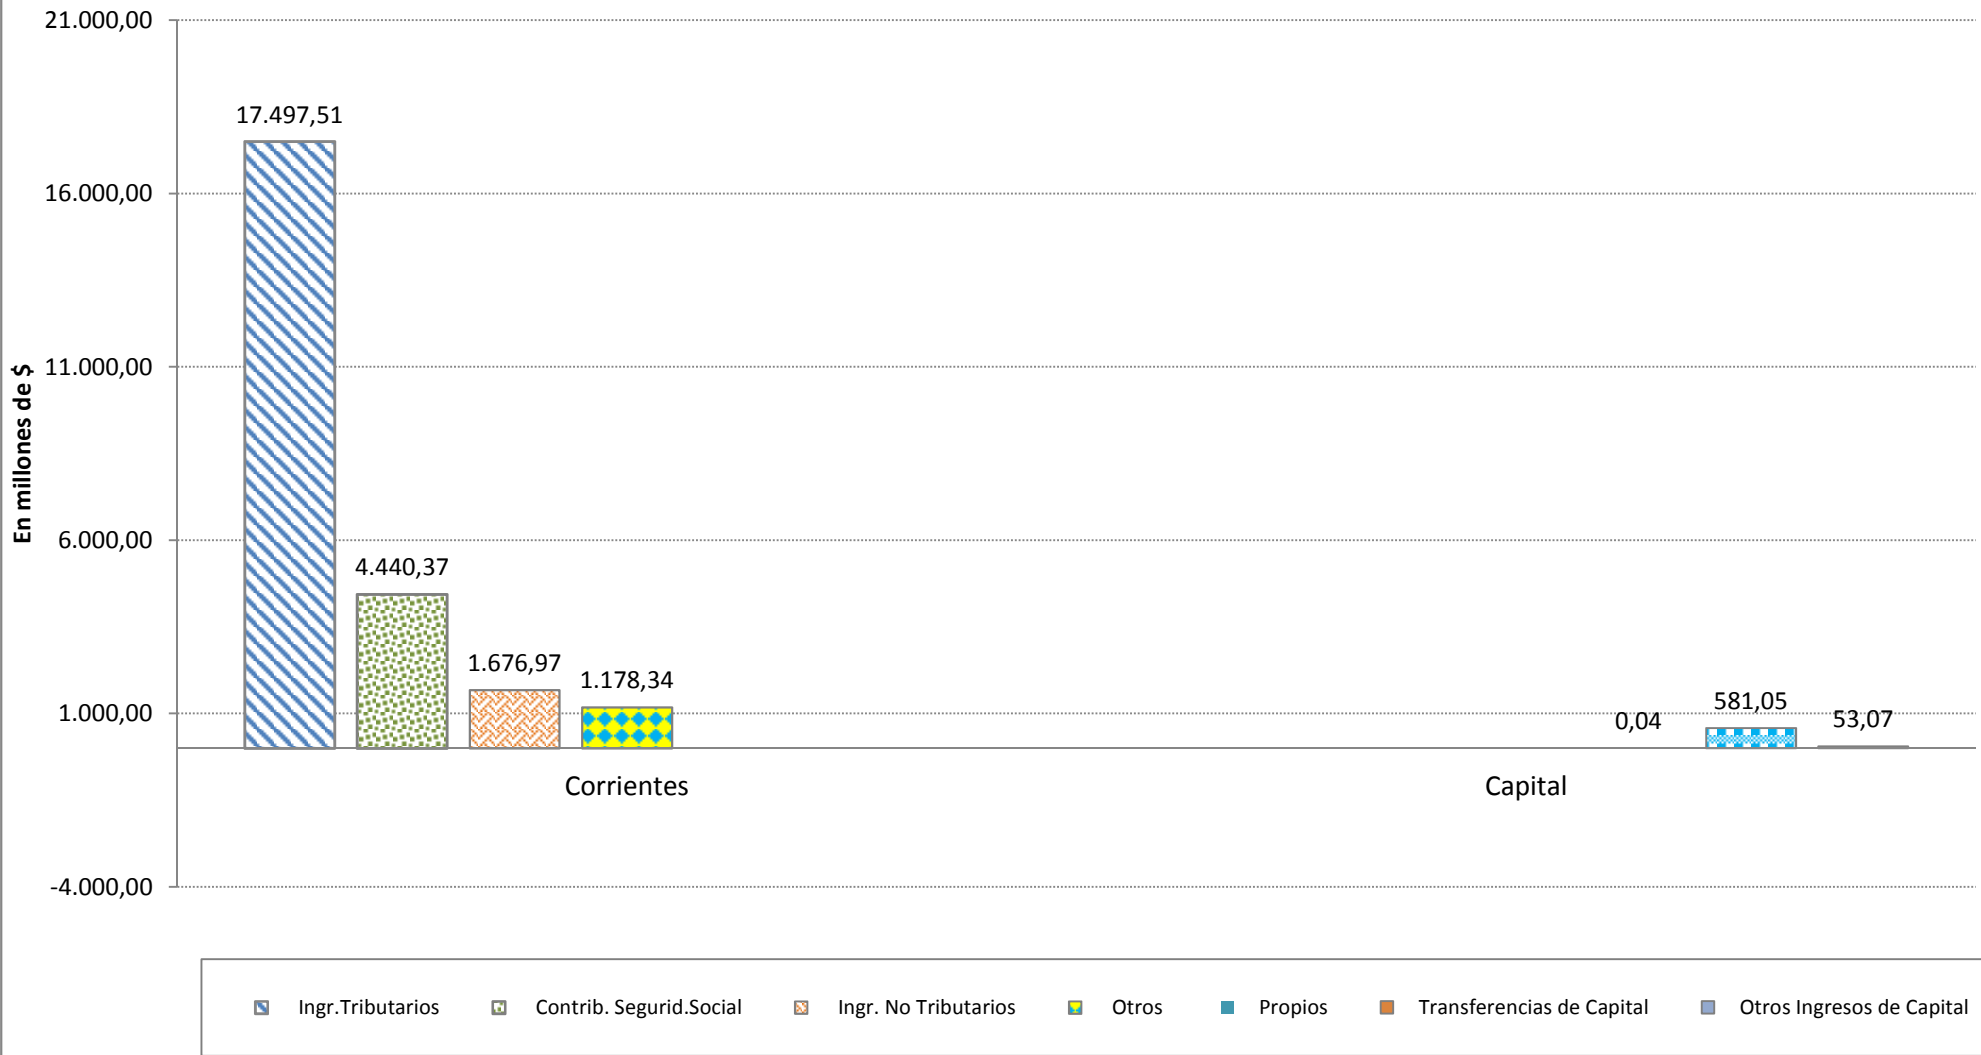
21.000,00
16.000,00
11.000,00
6.000,00
1.000,00
-4.000,00

En millones de $

17.497,51
4.440,37
1.676,97
1.178,34
0,04
581,05
53,07

Corrientes
Capital

Ingr.Tributarios
Contrib. Segurid.Social
Ingr. No Tributarios
Otros
Propios
Transferencias de Capital
Otros Ingresos de Capital